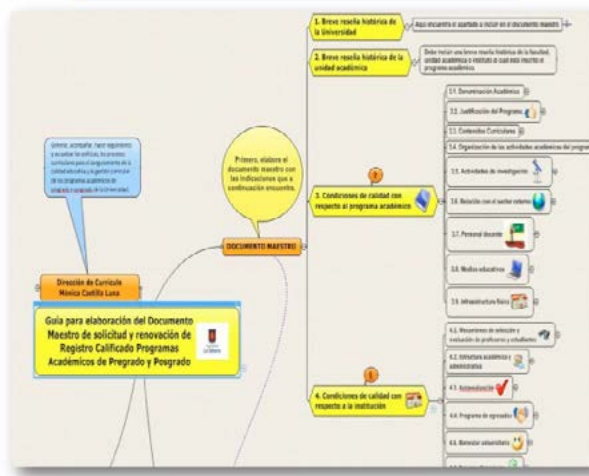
1. Breve reseña histórica de la Universidad

Aquí encuentra el apartado a incluir en el documento maestro

2. Breve reseña histórica de la unidad académica

Debe incluir una breve reseña histórica de la facultad, unidad académica o instituto al cual está inscrito el programa académico.

3.1. Denominación Académica

3.2. Justificación del Programa

3.3. Contenidos Curriculares

3.4. Organización de las actividades académicas del programa

3.5. Actividades de investigación

3.6. Relación con el sector externo

3.7. Personal docente

3.8. Medios educativos

3.9. Infraestructura física

Orientar, acompañar, hacer seguimiento y encauzar las políticas, los procesos curriculares para el aseguramiento de la calidad educativa y la gestión curricular de los programas académicos de pregrado y posgrado de la Universidad.

Primero, elabore el documento maestro con las indicaciones que a continuación encuentra.

3. Condiciones de calidad con respecto al programa académico

DOCUMENTO MAESTRO

Dirección de Currículo
Mónica Castillo Luna

Guía para elaboración del Documento Maestro de solicitud y renovación de Registro Calificado Programas Académicos de Pregrado y Posgrado

4.1. Mecanismos de selección y evaluación de profesores y estudiantes

4.2. Estructura académica y administrativa

4.3. Autoevaluación

4.4. Programa de egresados

4.5. Bienestar universitario

4. Condiciones de calidad con respecto a la institución

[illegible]